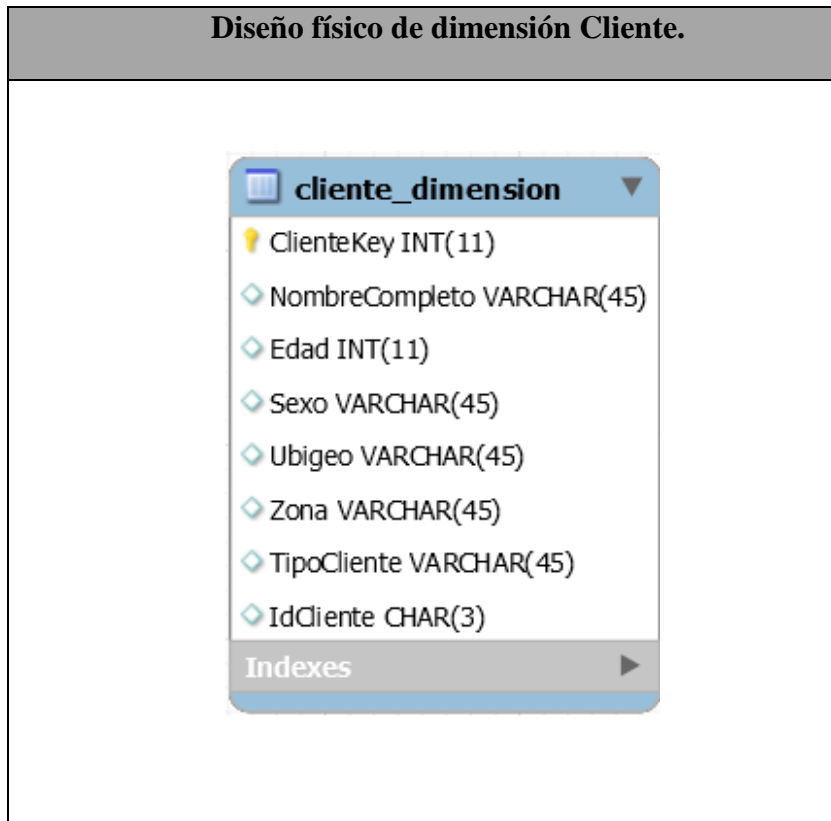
Diseño físico de dimensión Cliente.

cliente_dimension

ClienteKey INT(11)

NombreCompleto VARCHAR(45)

Edad INT(11)

Sexo VARCHAR(45)

Ubigeo VARCHAR(45)

Zona VARCHAR(45)

TipoCliente VARCHAR(45)

IdCliente CHAR(3)

Indexes